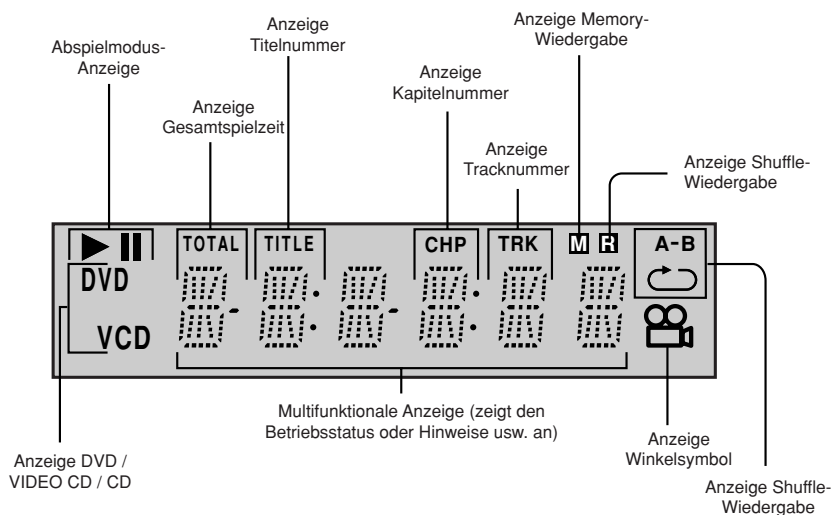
Abspielmodus-Anzeige

Anzeige Gesamtspielzeit

Anzeige Titelnummer

Anzeige Kapitelnummer

Anzeige Tracknummer

Anzeige Memory-Wiedergabe

Anzeige Shuffle-Wiedergabe

TOTAL

TITLE

CHP

TRK

M

R

A-B

DVD

VCD

Multifunktionale Anzeige (zeigt den Betriebsstatus oder Hinweise usw. an)

Anzeige DVD / VIDEO CD / CD

Anzeige Winkelsymbol

Anzeige Shuffle-Wiedergabe